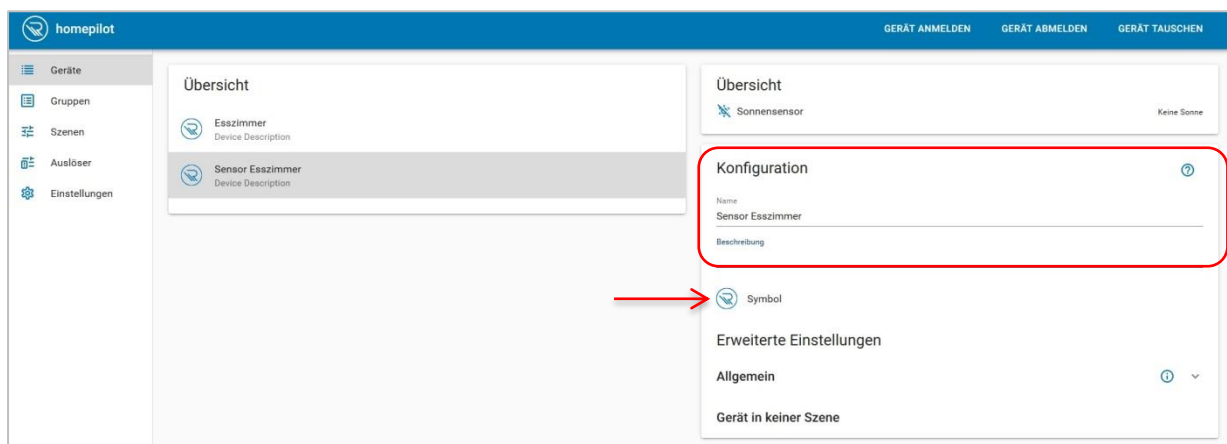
homepilot

GERÄT ANMELDEN GERÄT ABMELDEN GERÄT TAUSCHEN

Geräte
Gruppen
Szenen
Auslöser
Einstellungen

Übersicht

Esszimmer
Device Description

Sensor Esszimmer
Device Description

Übersicht

Sonnensensor Keine Sonne

Konfiguration

Name
Sensor Esszimmer

Beschreibung

Symbol

Erweiterte Einstellungen

Allgemein

Gerät in keiner Szene